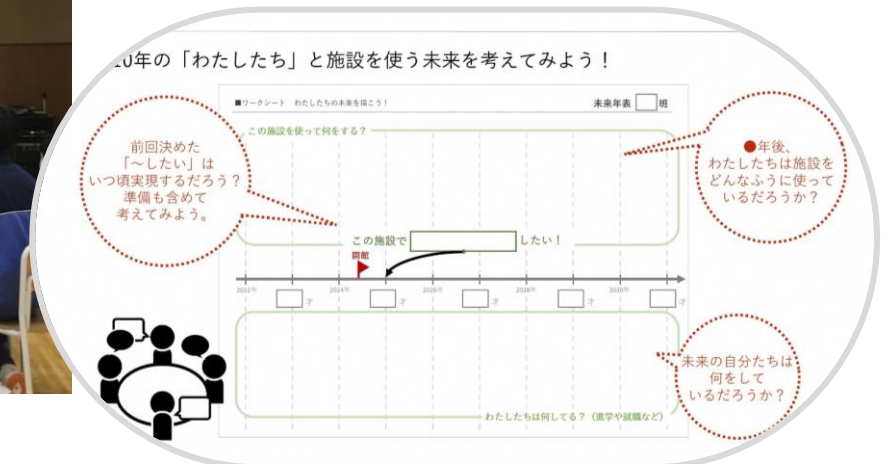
10年の「わたしたち」と施設を使う未来を考えてみよう！

■ワークシート　わたしたちの未来を描こう！

未来年表　　班

この施設を使って何をする？

前回決めた「〜したい」はいつ頃実現するだろう？準備も含めて考えてみよう。

●年後、わたしたちは施設をどんなふうに使っているだろうか？

この施設で　　　　したい！

開館

2022年　　才　2024年　　才　2026年　　才　2028年　　才　2030年　　才

未来の自分たちは何をしているだろうか？

わたしたちは何してる？（進学や就職など）